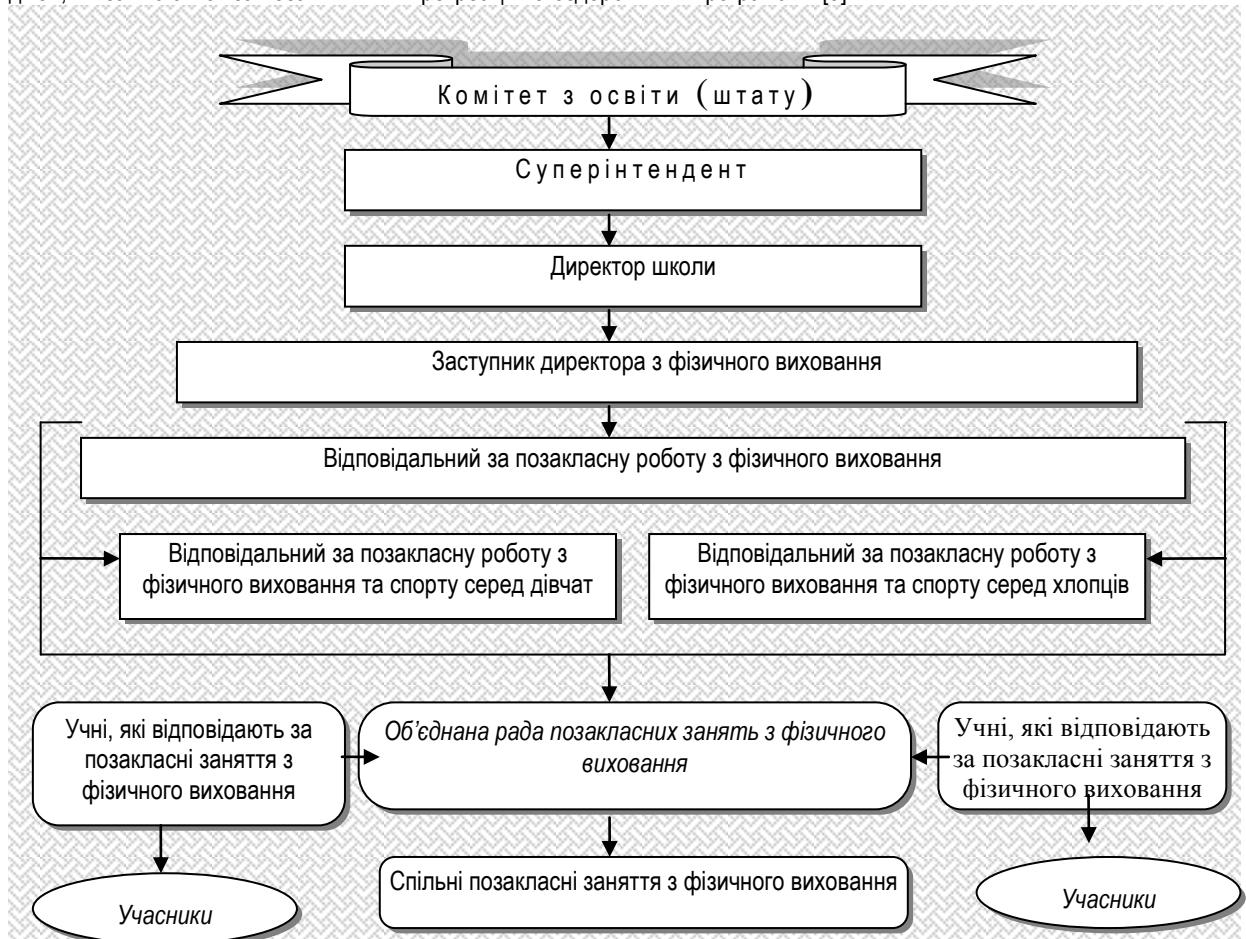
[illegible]

Комітет з освіти (штату)

Суперінтендент

Директор школи

Заступник директора з фізичного виховання

Відповідальний за позакласну роботу з фізичного виховання

Відповідальний за позакласну роботу з фізичного виховання та спорту серед дівчат

Відповідальний за позакласну роботу з фізичного виховання та спорту серед хлопців

Учні, які відповідають за позакласні заняття з фізичного виховання

*Об'єднана рада позакласних занять з фізичного виховання*

Учні, які відповідають за позакласні заняття з фізичного виховання

Спільні позакласні заняття з фізичного виховання

*Учасники*

*Учасники*